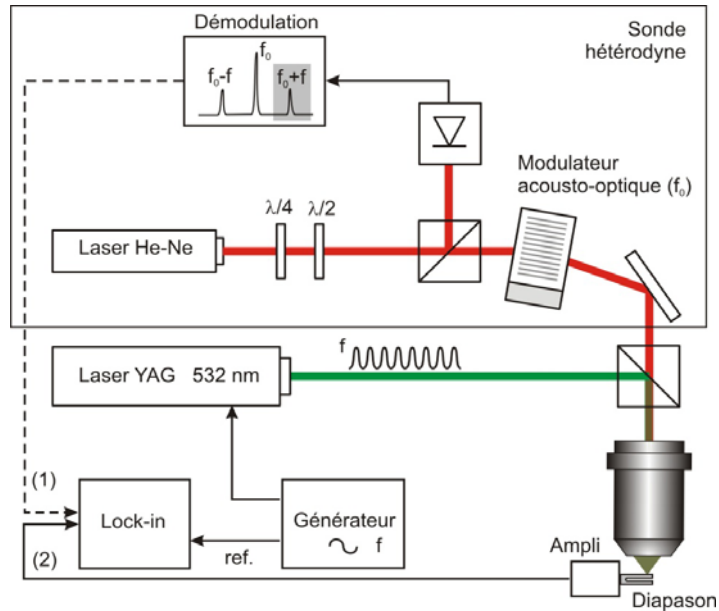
Démodulation

$f_0$

$f_0$-f

$f_0$+f

Sonde hétérodyne

Modulateur acousto-optique ($f_0$)

Laser He-Ne

$\lambda/4$

$\lambda/2$

Laser YAG 532 nm

f

(1)

Lock-in

Générateur

f

(2)

ref.

Ampli

Diapason